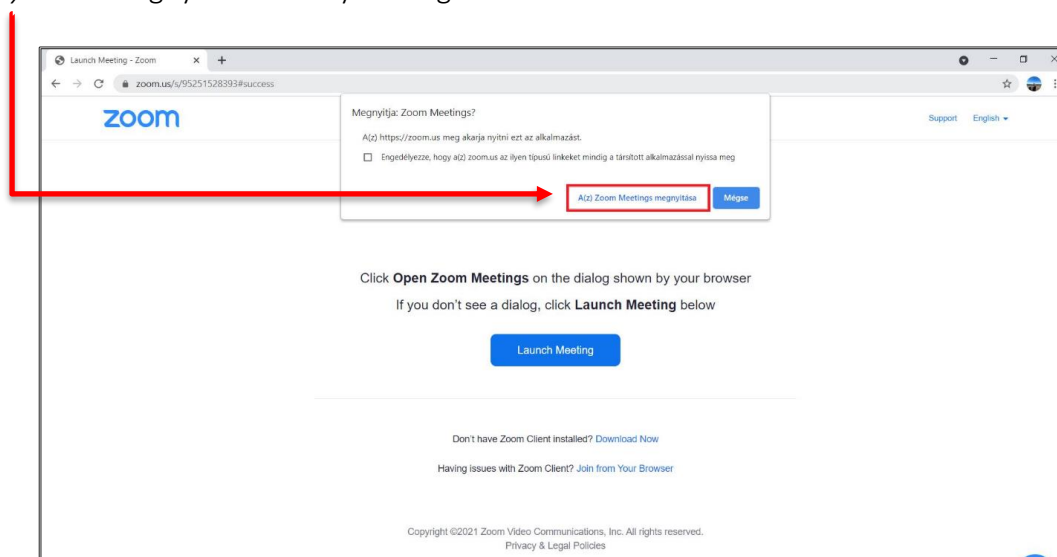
Launch Meeting - Zoom

zoom.us/s/95251528393#success

zoom

Megnyitja: Zoom Meetings?

A(z) https://zoom.us meg akarja nyitni ezt az alkalmazást.

Engedélyezze, hogy a(z) zoom.us az ilyen típusú linkeket mindig a társított alkalmazással nyissa meg

A(z) Zoom Meetings megnyitása

Mégse

Support English

Click **Open Zoom Meetings** on the dialog shown by your browser

If you don't see a dialog, click **Launch Meeting** below

Launch Meeting

Don't have Zoom Client installed? Download Now

Having issues with Zoom Client? Join from Your Browser

Copyright ©2021 Zoom Video Communications, Inc. All rights reserved.
Privacy & Legal Policies